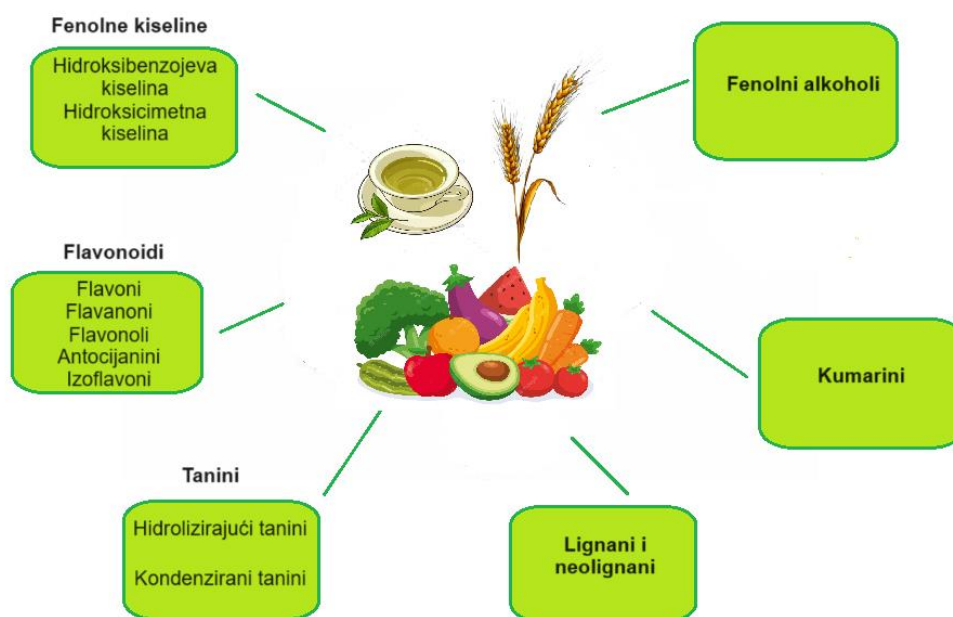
Fenolne kiseline

Hidroksibenzojeva kiselina
Hidroksicimetna kiselina

Fenolni alkoholi

Flavonoidi

Flavoni
Flavanoni
Flavonoli
Antocijanini
Izoflavoni

Kumarini

Tanini

Hidrolizirajući tanini

Kondenzirani tanini

Lignani i neolignani